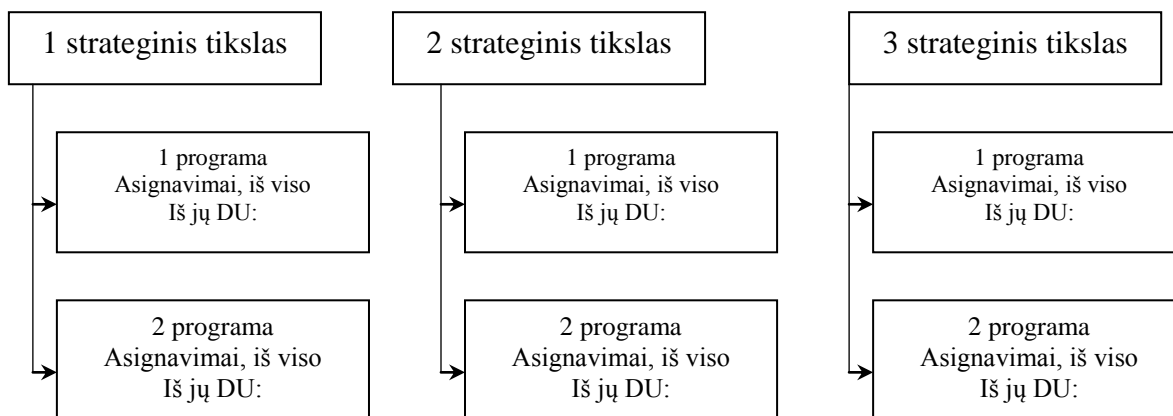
1 strateginis tikslas

1 programa
Asignavimai, iš viso
Iš jų DU:

2 programa
Asignavimai, iš viso
Iš jų DU:

2 strateginis tikslas

1 programa
Asignavimai, iš viso
Iš jų DU:

2 programa
Asignavimai, iš viso
Iš jų DU:

3 strateginis tikslas

1 programa
Asignavimai, iš viso
Iš jų DU:

2 programa
Asignavimai, iš viso
Iš jų DU: